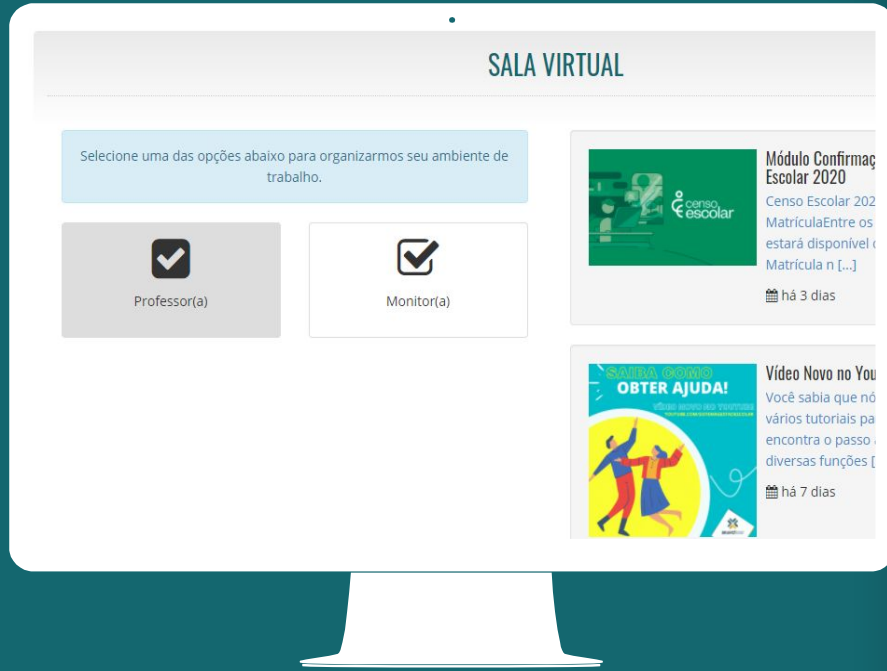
SALA VIRTUAL

Selecione uma das opções abaixo para organizarmos seu ambiente de trabalho.

Professor(a)

Monitor(a)

censo escolar

Módulo Confirmaç
Escolar 2020

Censo Escolar 202
MatrículaEntre os
estará disponível
Matrícula n [...]

há 3 dias

SAIBA COMO
OBTER AJUDA!
VÍDEO NOVO NO YOUTUBE
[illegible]

Vídeo Novo no You

Você sabia que nó
vários tutoriais pa
encontra o passo
diversas funções [

há 7 dias